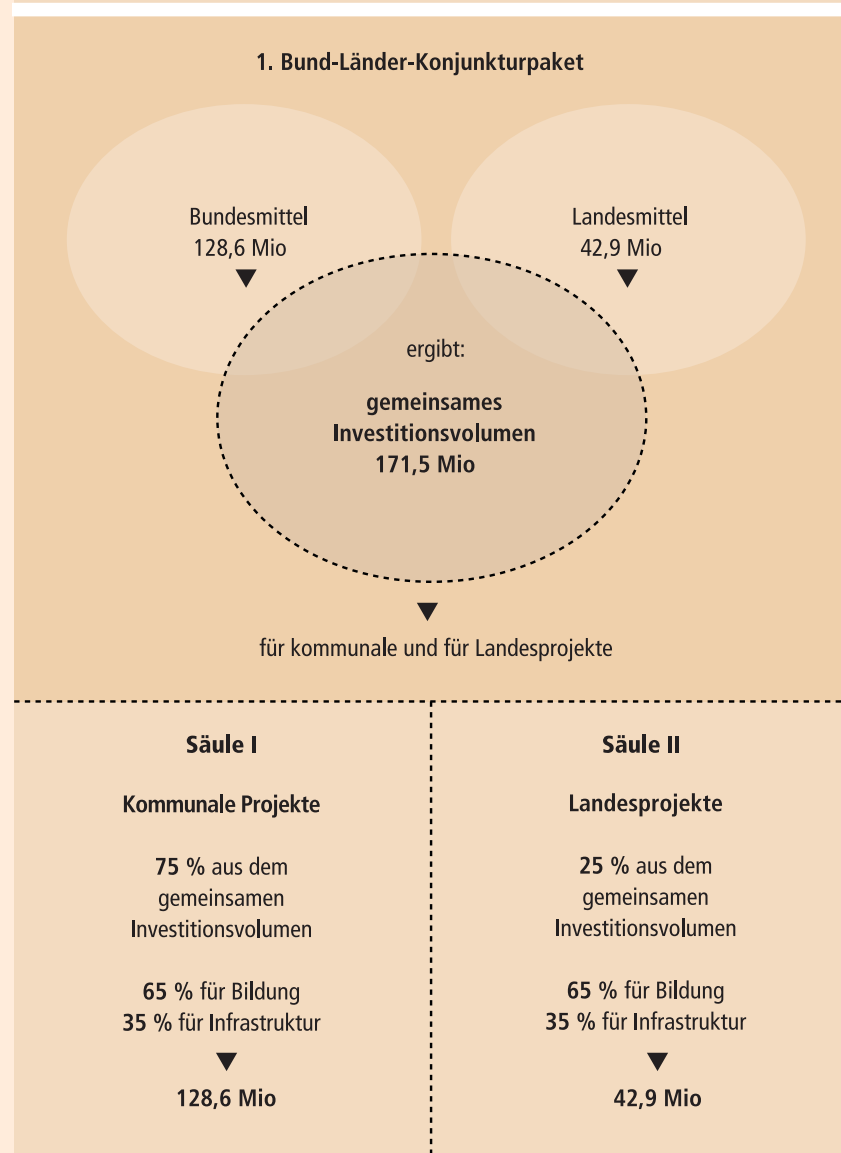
1. Bund-Länder-Konjunkturpaket

Bundesmittel
128,6 Mio

Landesmittel
42,9 Mio

ergibt:

gemeinsames Investitionsvolumen 171,5 Mio

für kommunale und für Landesprojekte

Säule I

Kommunale Projekte

75 % aus dem gemeinsamen Investitionsvolumen

65 % für Bildung
35 % für Infrastruktur

128,6 Mio

Säule II

Landesprojekte

25 % aus dem gemeinsamen Investitionsvolumen

65 % für Bildung
35 % für Infrastruktur

42,9 Mio